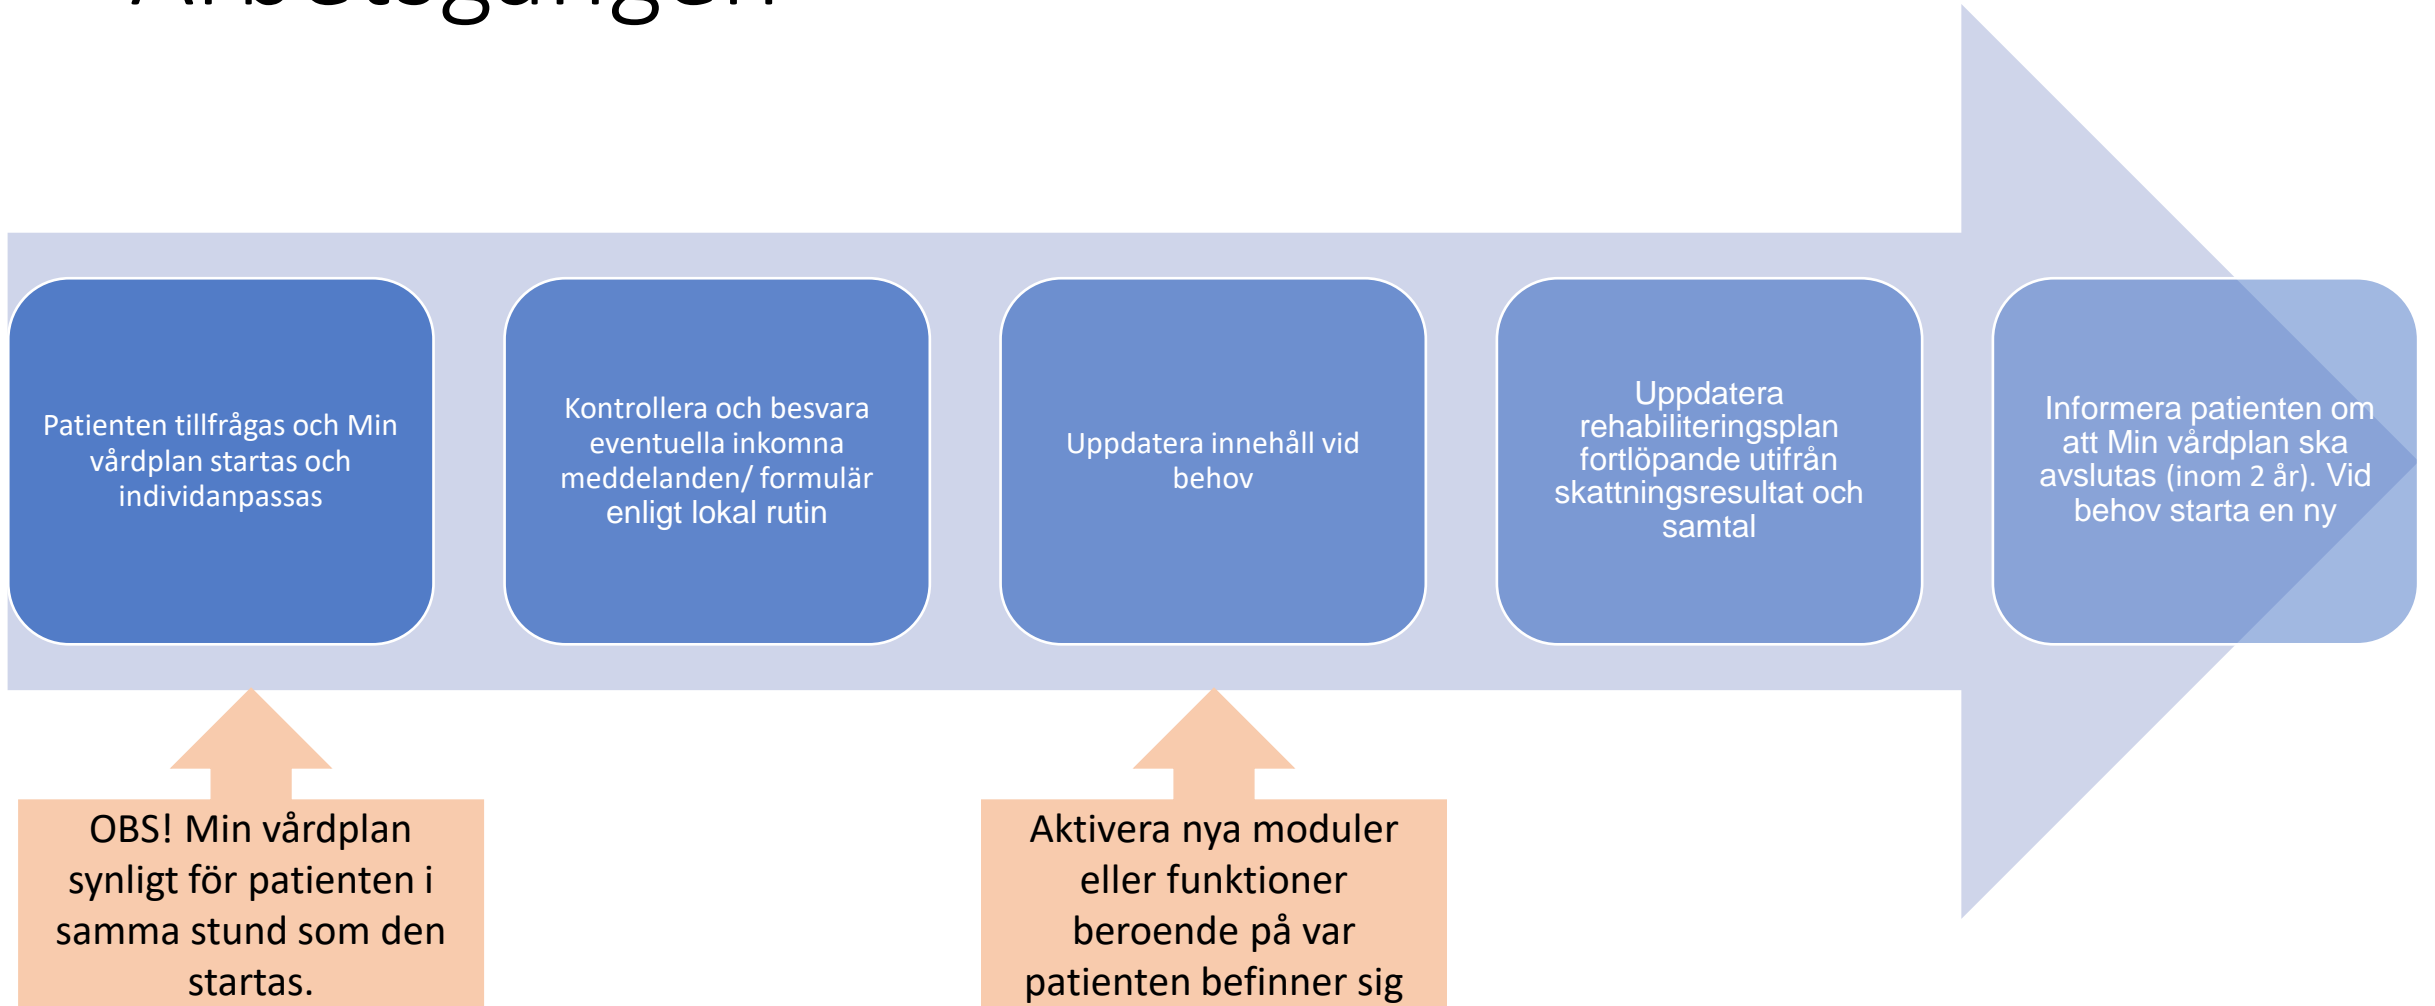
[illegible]

Patienten tillfrågas och Min vårdplan startas och individanpassas

Kontrollera och besvara eventuella inkomna meddelanden/ formulär enligt lokal rutin

Uppdatera innehåll vid behov

Uppdatera rehabiliteringsplan fortlöpande utifrån skattningsresultat och samtal

Informera patienten om att Min vårdplan ska avslutas (inom 2 år). Vid behov starta en ny

OBS! Min vårdplan synligt för patienten i samma stund som den startas.

Aktivera nya moduler eller funktioner beroende på var patienten befinner sig